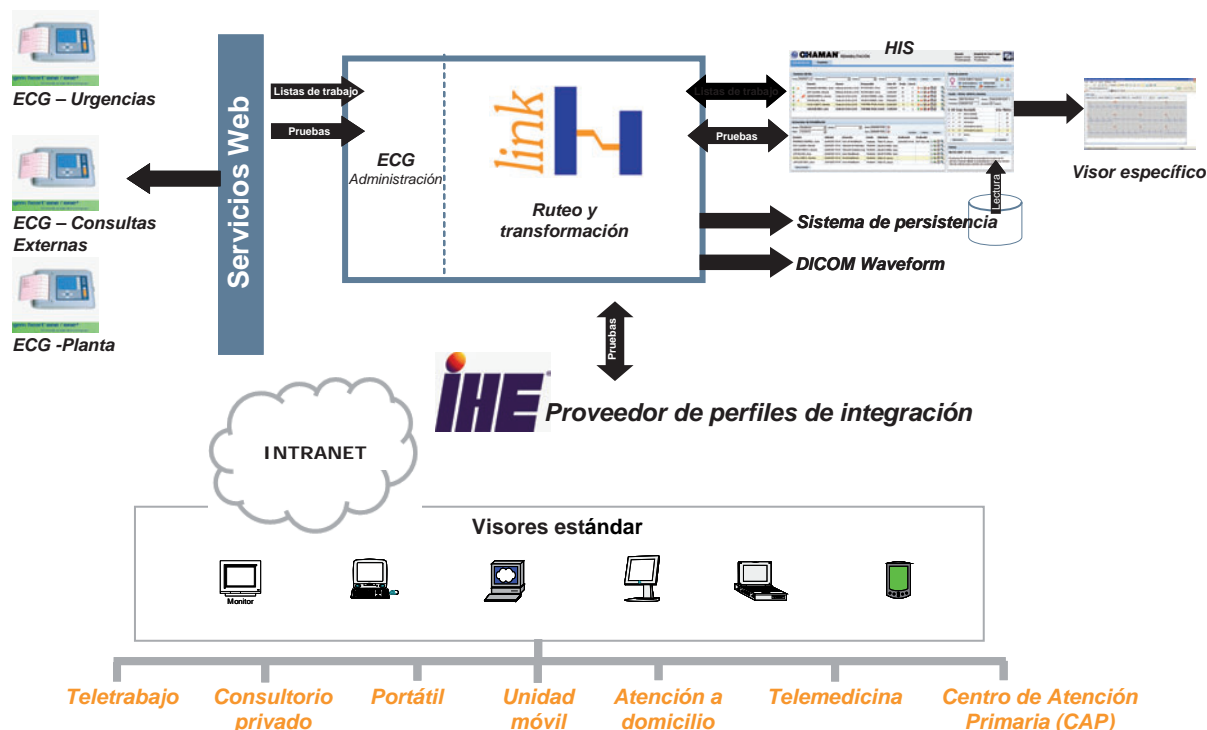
ECG – Urgencias

ECG – Consultas Externas

ECG -Planta

Servicios Web

Listas de trabajo

Pruebas

ECG
Administración

link

Ruteo y transformación

Listas de trabajo

Pruebas

HIS

CHAMAN

Lectura

Visor específico

Sistema de persistencia

DICOM Waveform

Pruebas

IHE

Proveedor de perfiles de integración

INTRANET

Visores estándar

Monitor

Teletrabajo

Consultorio privado

Portátil

Unidad móvil

Atención a domicilio

Telemedicina

Centro de Atención Primaria (CAP)